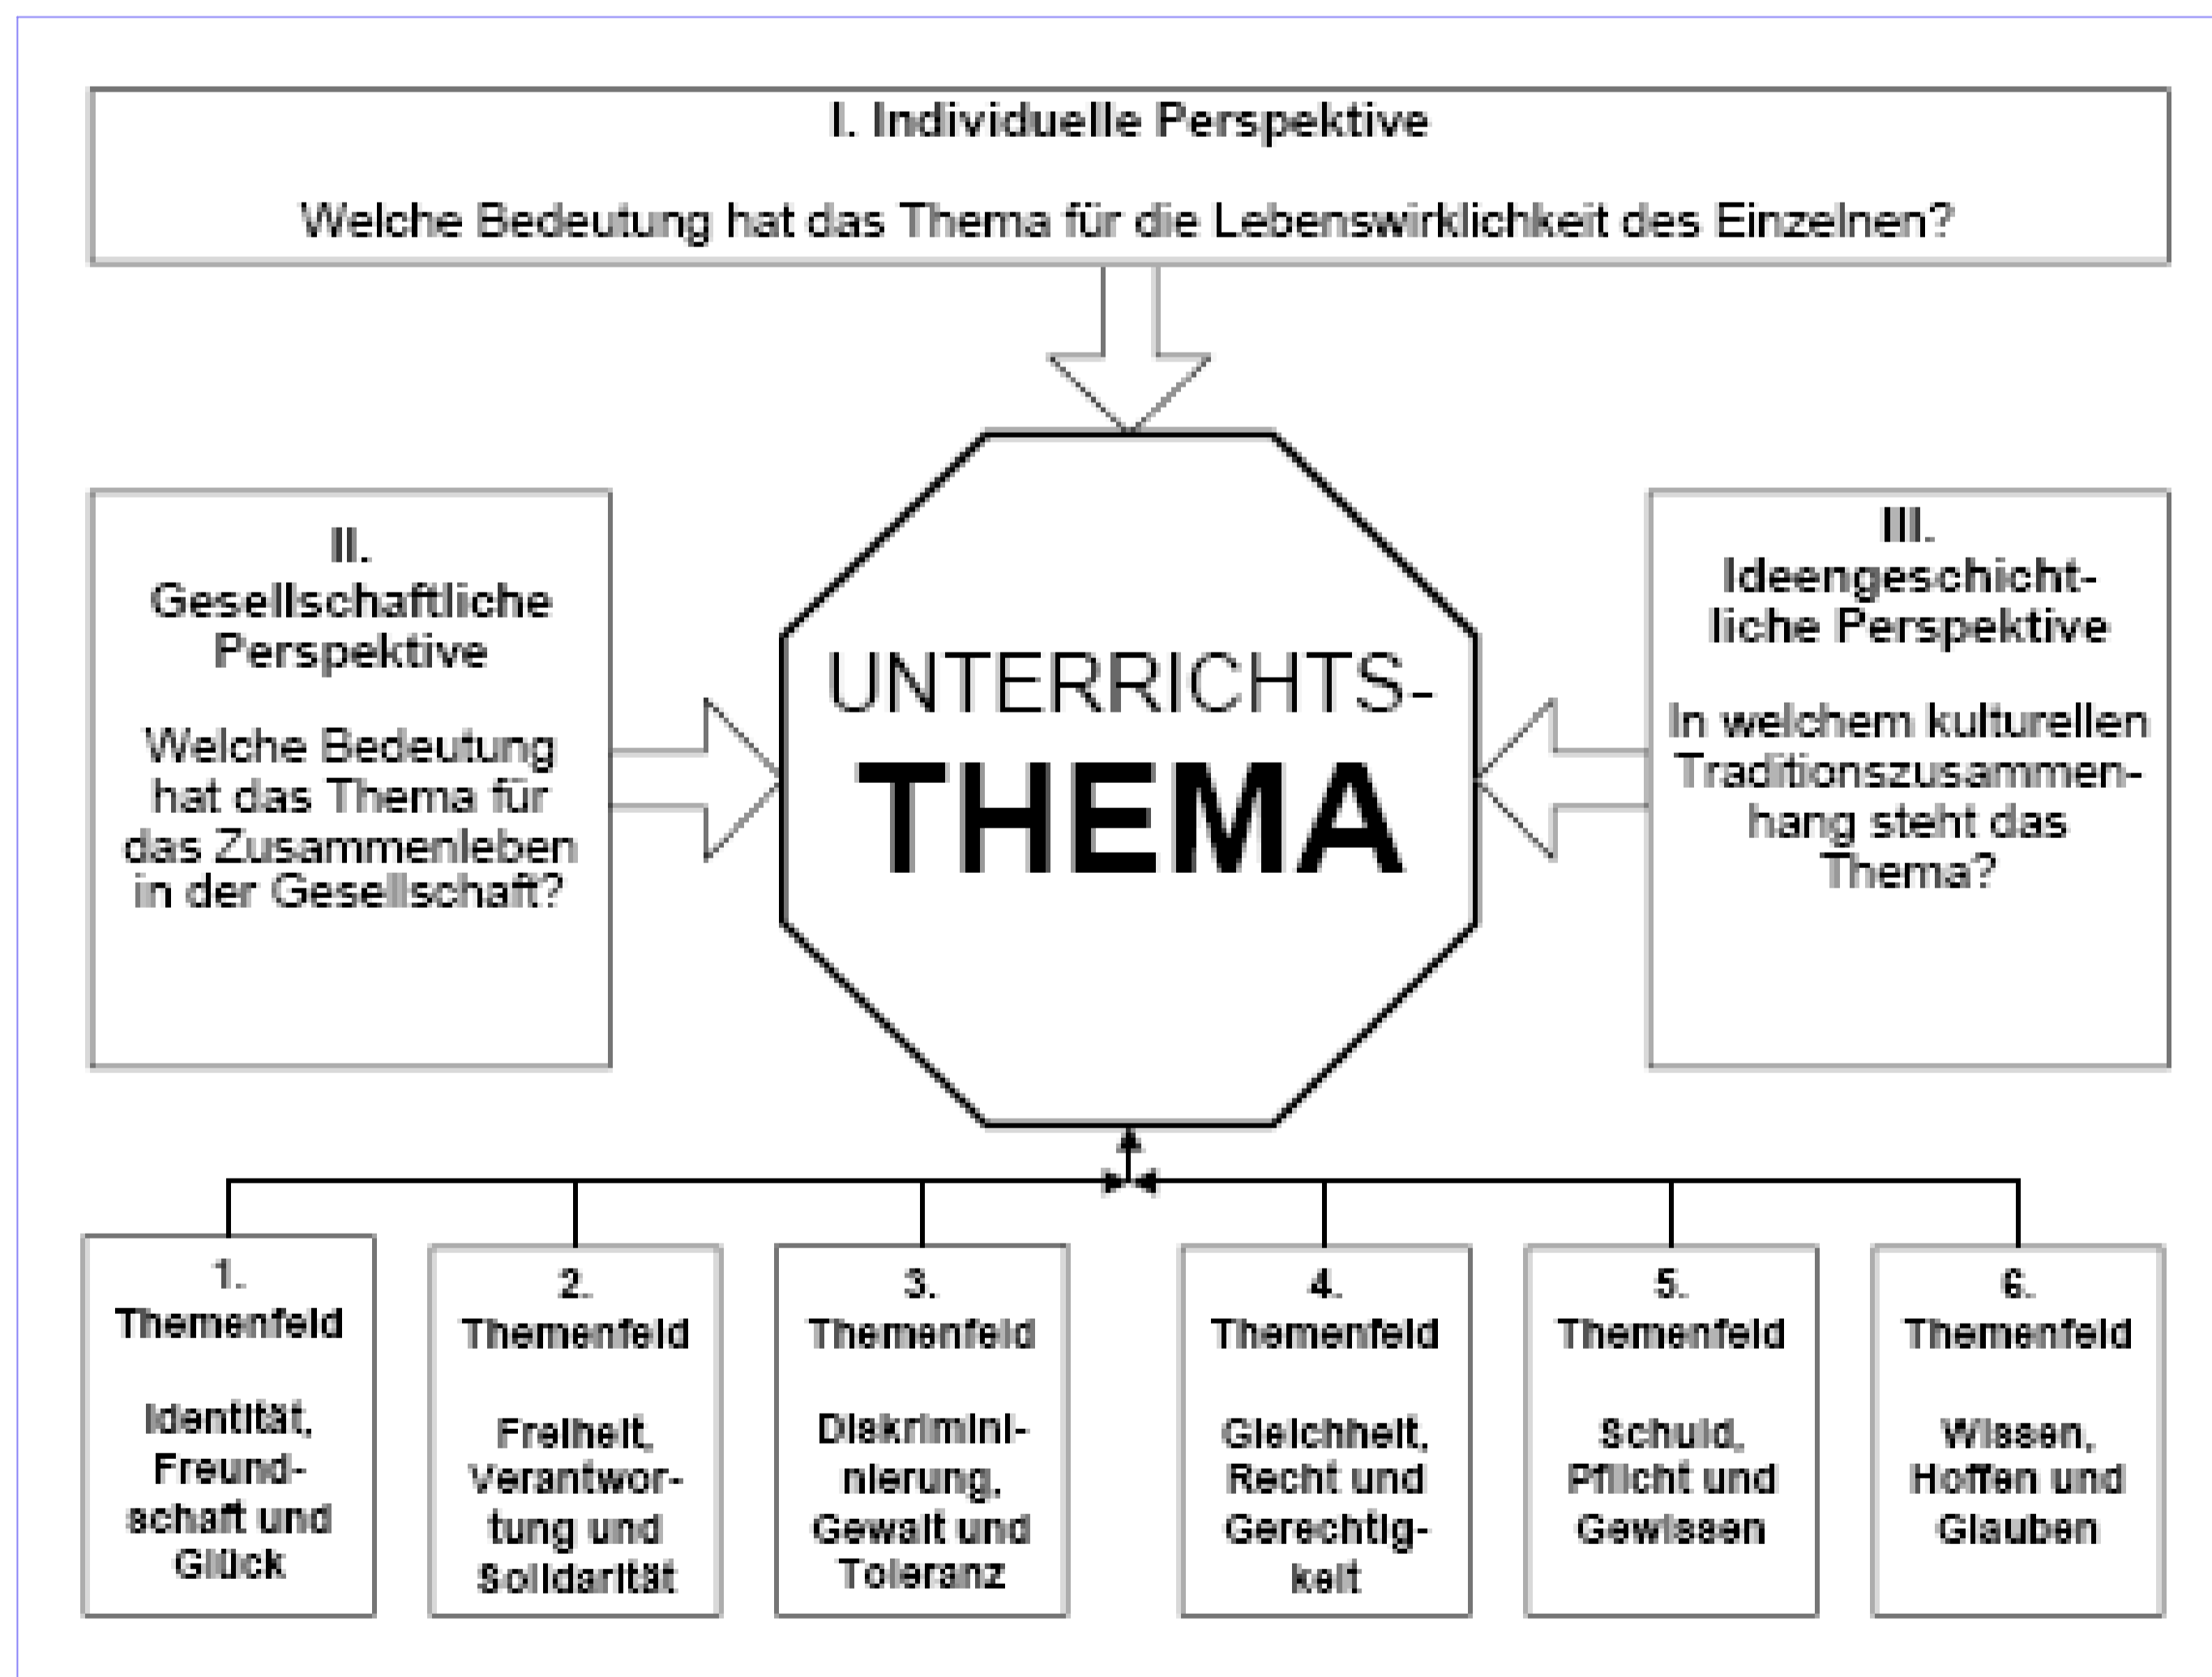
I. Individuelle Perspektive

Welche Bedeutung hat das Thema für die Lebenswirklichkeit des Einzelnen?

II. Gesellschaftliche Perspektive

Welche Bedeutung hat das Thema für das Zusammenleben in der Gesellschaft?

UNTERRICHTS-
THEMA

III. Ideengeschichtliche Perspektive

In welchem kulturellen Traditionszusammenhang steht das Thema?

1. Themenfeld

Identität, Freundschaft und Glück

2. Themenfeld

Freiheit, Verantwortung und Solidarität

3. Themenfeld

Diskriminierung, Gewalt und Toleranz

4. Themenfeld

Gleichheit, Recht und Gerechtigkeit

5. Themenfeld

Schuld, Pflicht und Gewissen

6. Themenfeld

Wissen, Hoffen und Glauben